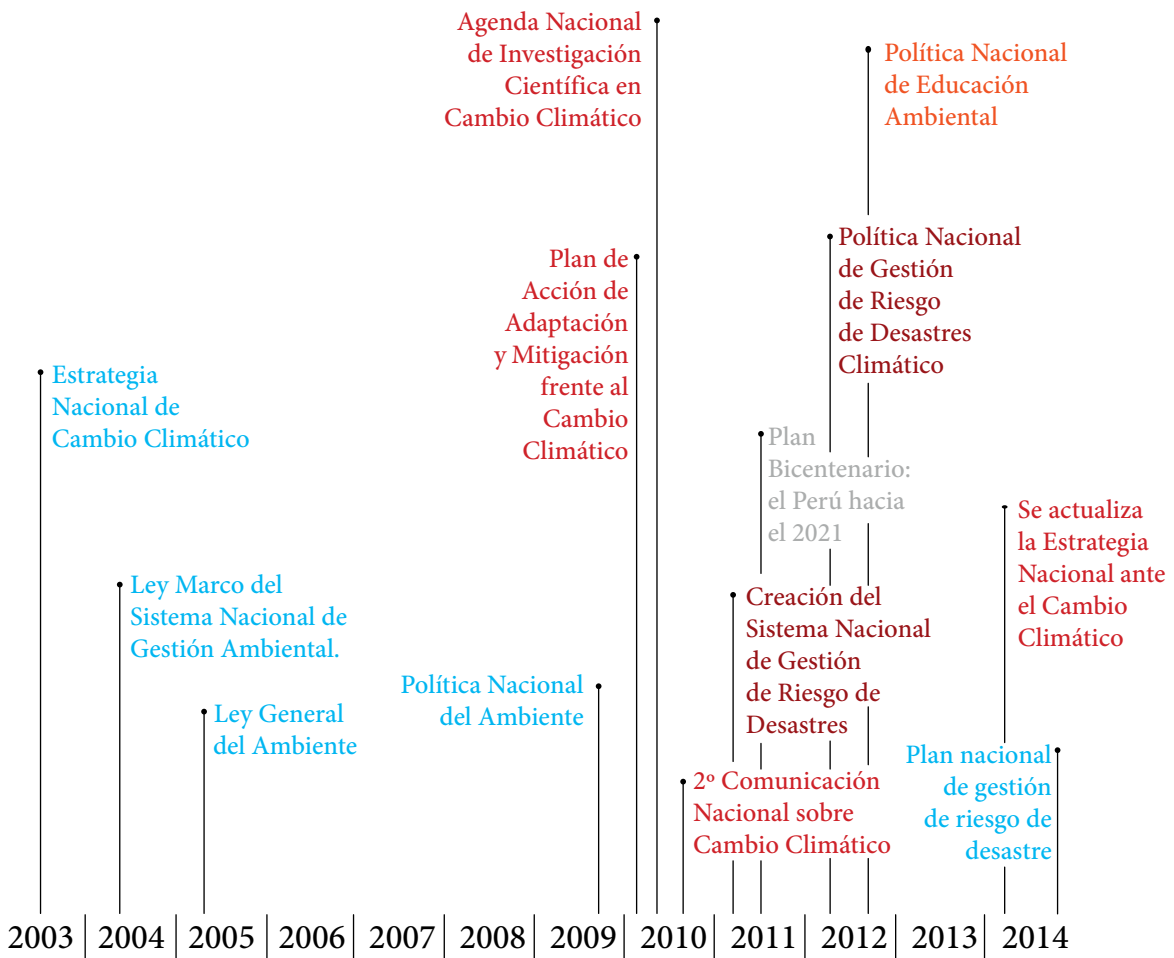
Agenda Nacional de Investigación Científica en Cambio Climático

Política Nacional de Educación Ambiental

Política Nacional de Gestión de Riesgo de Desastres Climático

Plan de Acción de Adaptación y Mitigación frente al Cambio Climático

Estrategia Nacional de Cambio Climático

Plan Bicentenario: el Perú hacia el 2021

Se actualiza la Estrategia Nacional ante el Cambio Climático

Ley Marco del Sistema Nacional de Gestión Ambiental.

Creación del Sistema Nacional de Gestión de Riesgo de Desastres

Ley General del Ambiente

Política Nacional del Ambiente

Plan nacional de gestión de riesgo de desastre

2º Comunicación Nacional sobre Cambio Climático

2003 | 2004 | 2005 | 2006 | 2007 | 2008 | 2009 | 2010 | 2011 | 2012 | 2013 | 2014